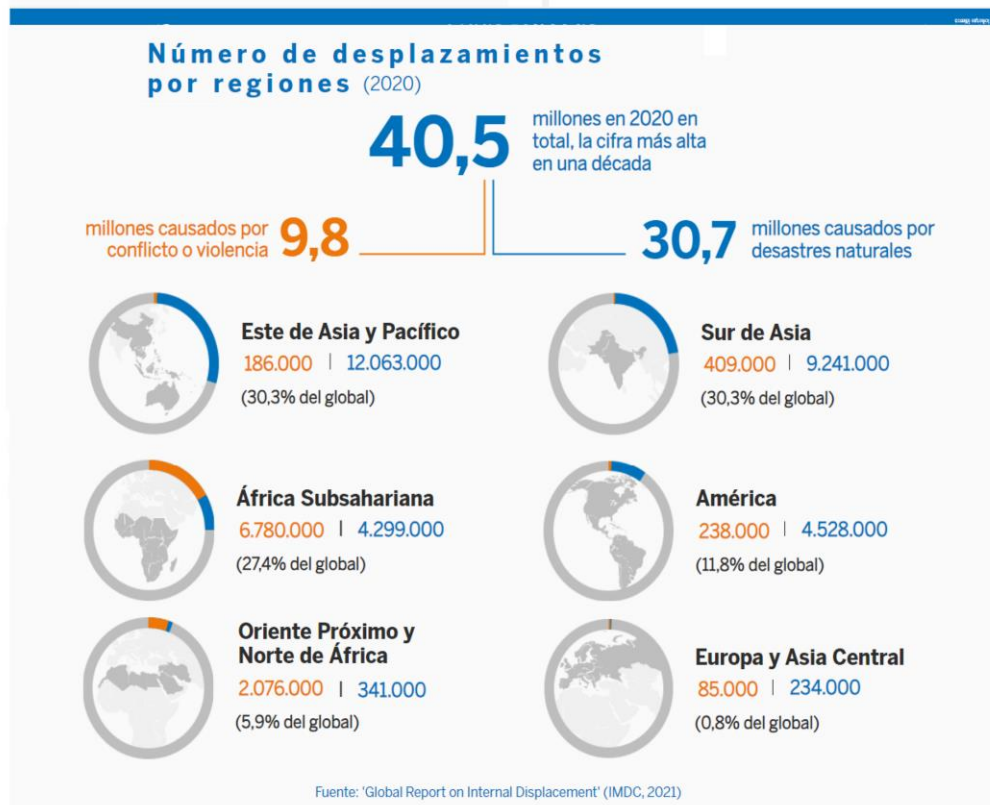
Número de desplazamientos por regiones (2020)

40,5 millones en 2020 en total, la cifra más alta en una década

millones causados por conflicto o violencia 9,8

30,7 millones causados por desastres naturales

Este de Asia y Pacífico
186.000 | 12.063.000
(30,3% del global)

Sur de Asia
409.000 | 9.241.000
(30,3% del global)

África Subsahariana
6.780.000 | 4.299.000
(27,4% del global)

América
238.000 | 4.528.000
(11,8% del global)

Oriente Próximo y Norte de África
2.076.000 | 341.000
(5,9% del global)

Europa y Asia Central
85.000 | 234.000
(0,8% del global)

Fuente: 'Global Report on Internal Displacement' (IMDC, 2021)